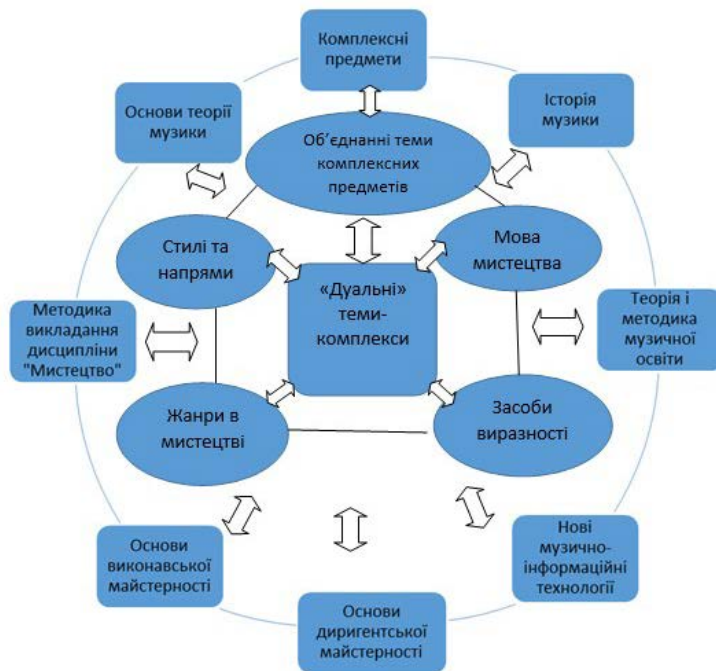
Комплексні предмети

Основи теорії музики

Історія музики

Об'єднанні теми комплексних предметів

Стилі та напрями

Мова мистецтва

«Дуальні» теми-комплекси

Методика викладання дисципліни "Мистецтво"

Теорія і методика музичної освіти

Жанри в мистецтві

Засоби виразності

Основи виконавської майстерності

Нові музично-інформаційні технології

Основи диригентської майстерності